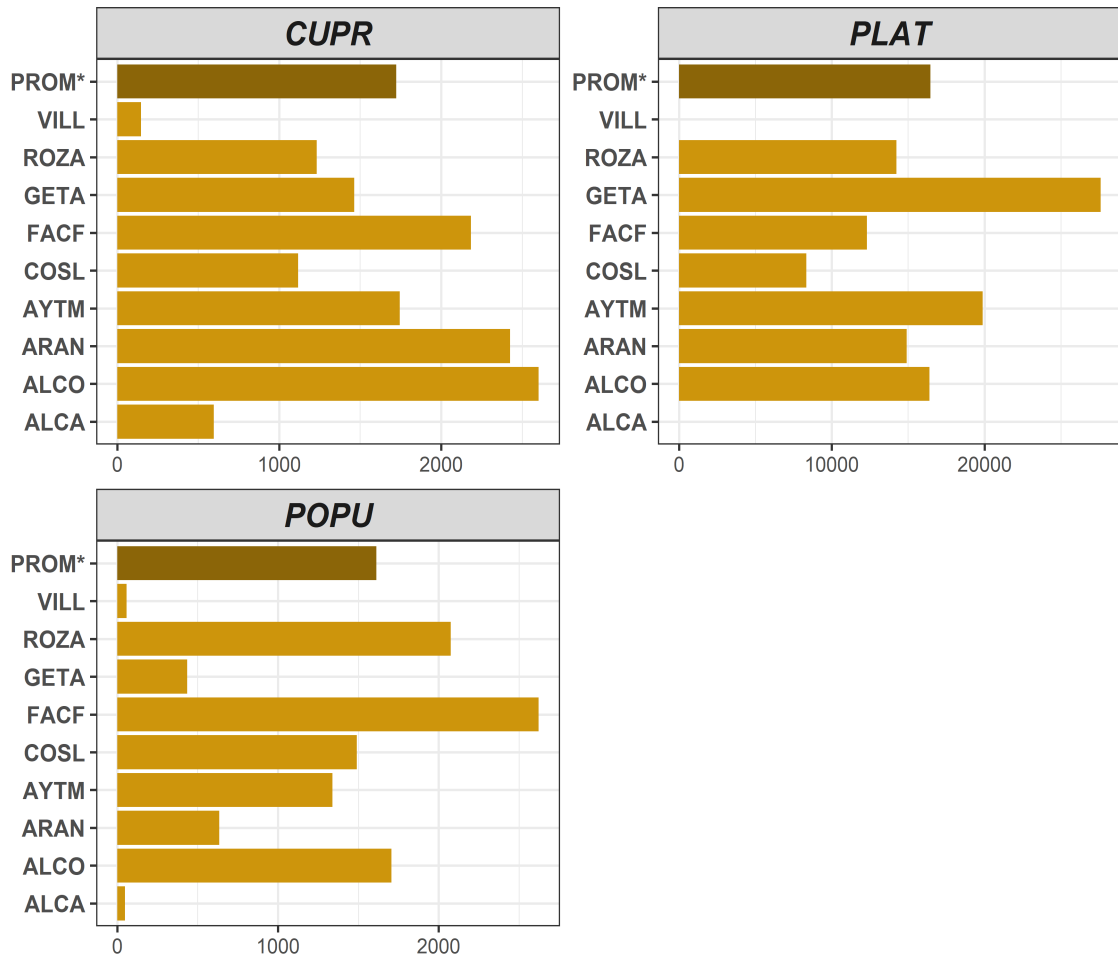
CUPR

PROM*
VILL
ROZA
GETA
FACF
COSL
AYTM
ARAN
ALCO
ALCA

0 1000 2000

PLAT

PROM*
VILL
ROZA
GETA
FACF
COSL
AYTM
ARAN
ALCO
ALCA

0 10000 20000

POPU

PROM*
VILL
ROZA
GETA
FACF
COSL
AYTM
ARAN
ALCO
ALCA

0 1000 2000